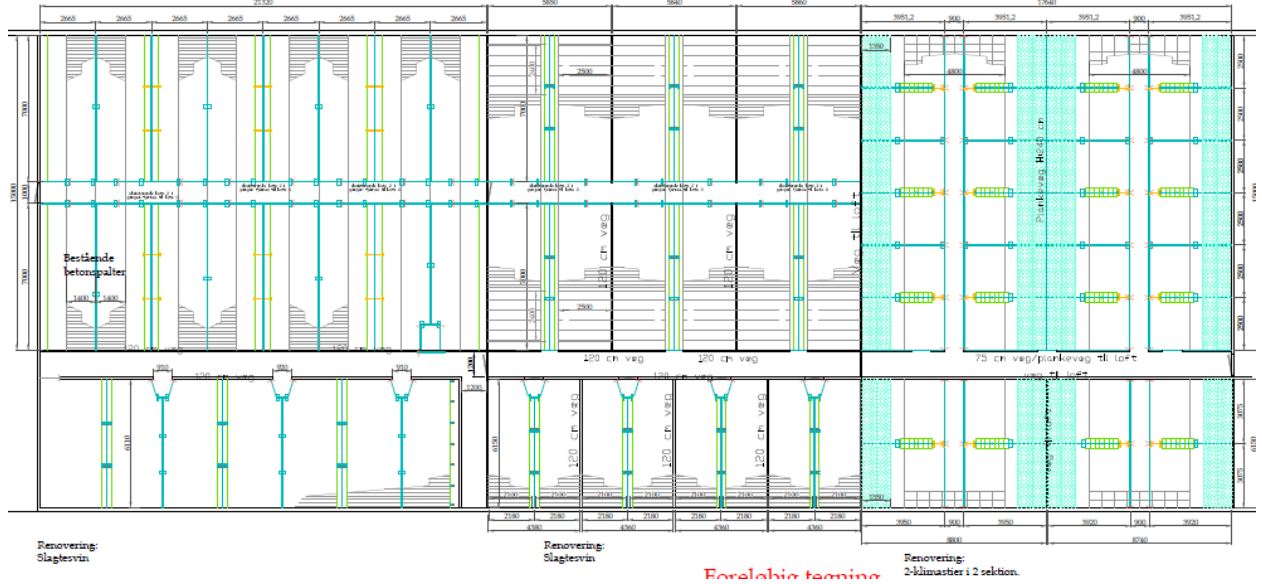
21320
2665 2665 2665 2665 2665 2665 2665 2665
5860 5860 5860
17640
3951,2 900 3951,2 3951,2 900 3951,2
2900 2900 2900 2900 2900 2900
7000 15000 7000
Bestående betonspalter
1400 1400
2500
2500
120 cm veg
120 cm veg
120 cm veg
120 cm veg
120 cm veg
120 cm veg
120 cm veg
Plankeveg H=40 cm
veg til loft
75 cm veg/plankeveg til loft
veg til loft
950 950 950
1200
6110
6150
120 cm veg
120 cm veg
120 cm veg
2100 2100 2100 2100 2100 2100 2100 2100
2180 2180 2180 2180 2180 2180 2180 2180
4360 4360 4360 4360
3950 900 3950 3920 900 3920
8800 8740
3075 3075
6150
Renovering: Slagtesvin
Renovering: Slagtesvin
Foreløbig tegning
Renovering: 2-klimastier i 2 sektion.